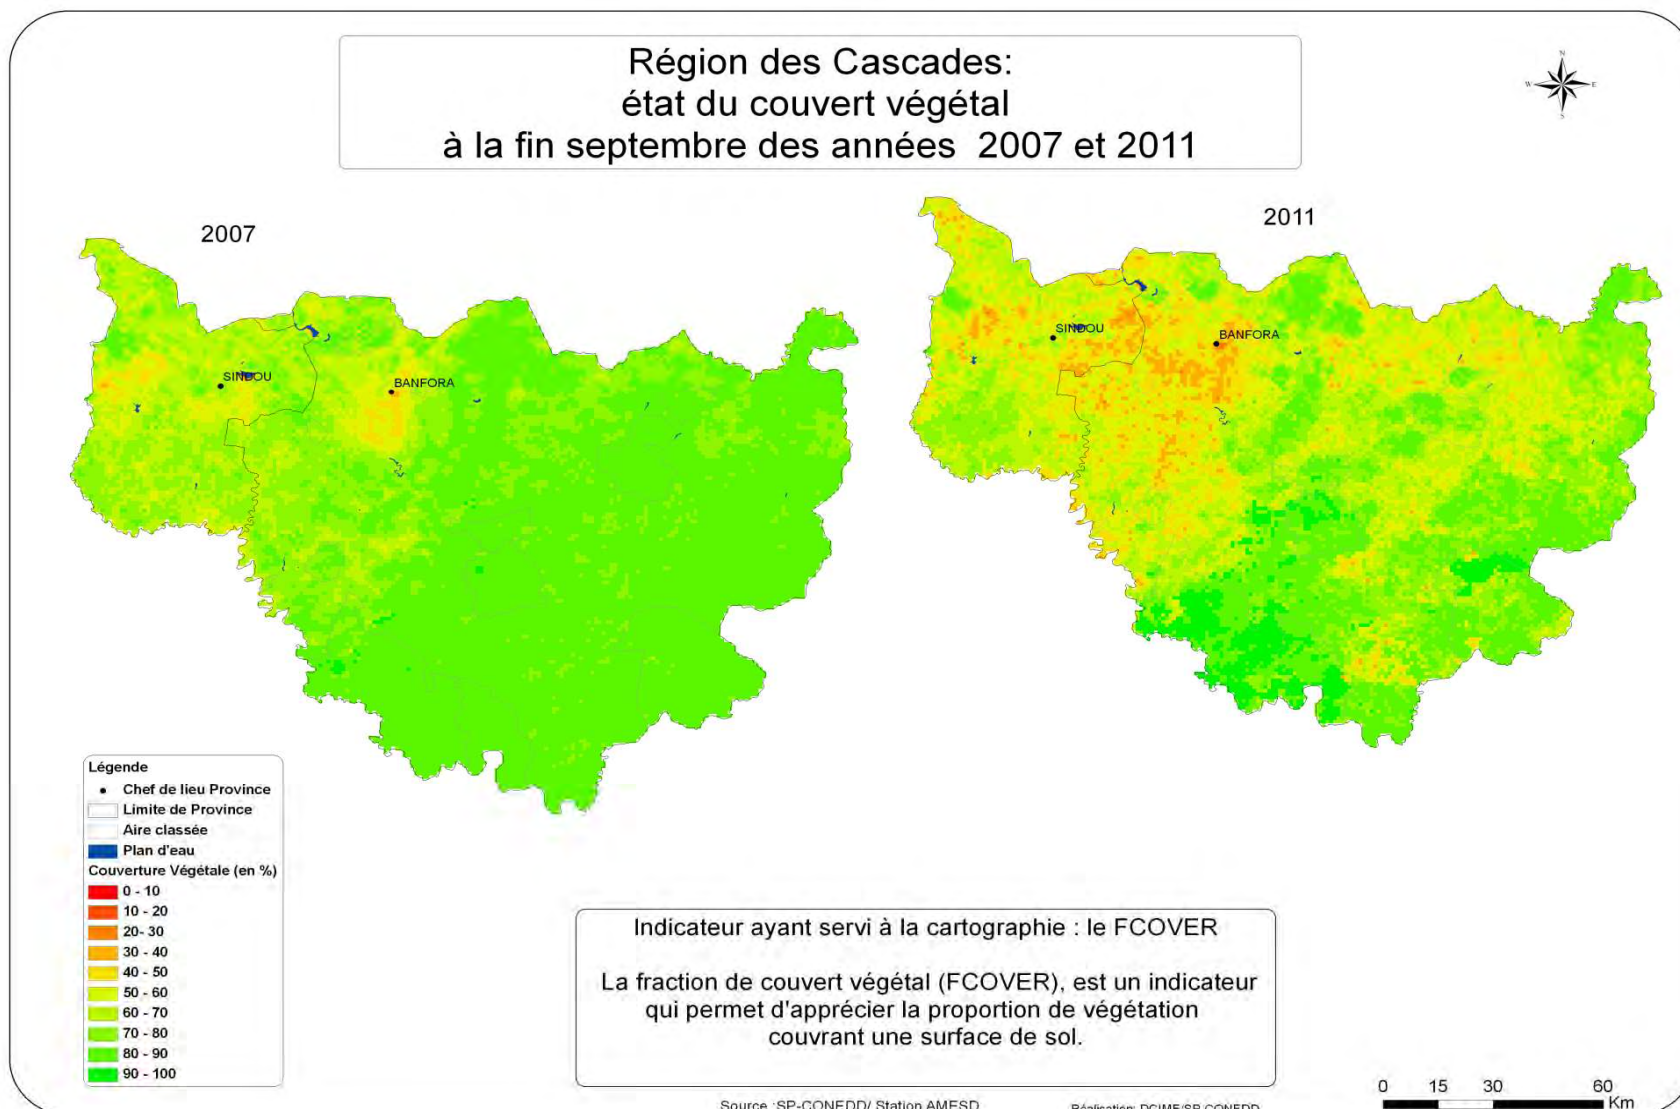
Région des Cascades:
état du couvert végétal
à la fin septembre des années 2007 et 2011

N
W E
S

2007

SINDOU
BANFORA

2011

SINDOU
BANFORA

Légende
Chef de lieu Province
Limite de Province
Aire classée
Plan d'eau
Couverture Végétale (en %)
0 - 10
10 - 20
20- 30
30 - 40
40 - 50
50 - 60
60 - 70
70 - 80
80 - 90
90 - 100

Indicateur ayant servi à la cartographie : le FCOVER

La fraction de couvert végétal (FCOVER), est un indicateur qui permet d'apprécier la proportion de végétation couvrant une surface de sol.

Source :SP-CONEDD/ Station AMESD

Réalisation: DCIME/SP-CONEDD

0 15 30 60
Km